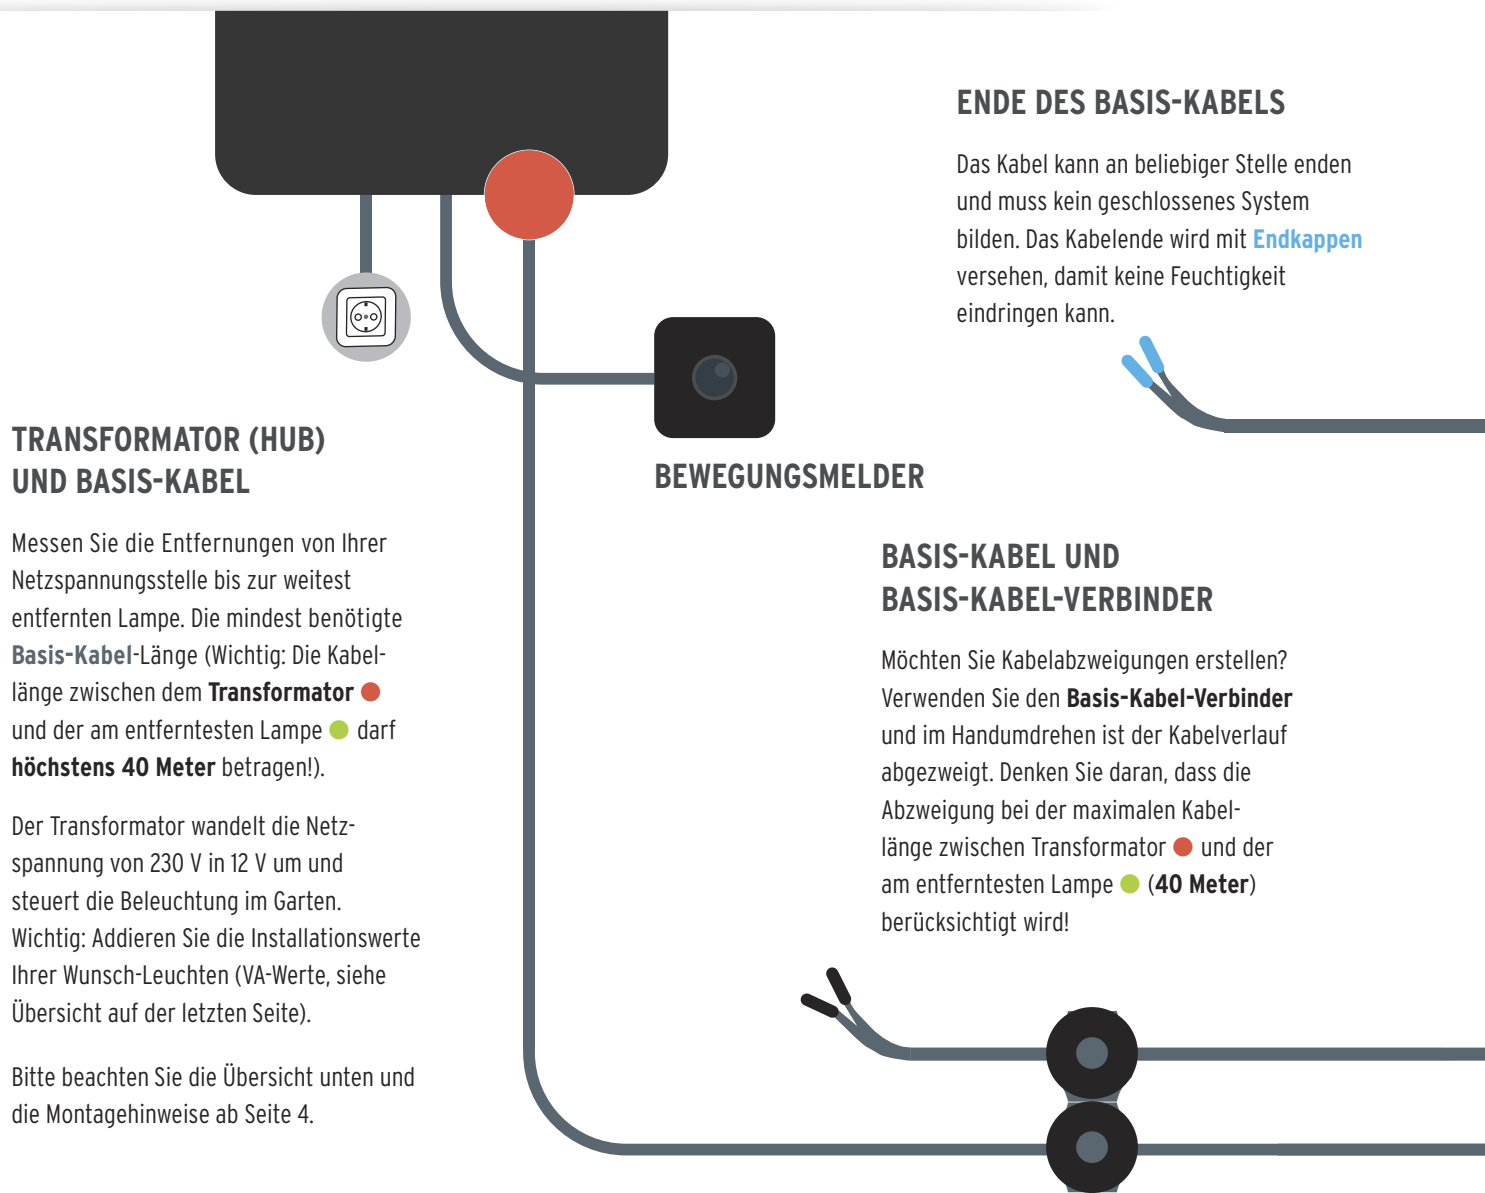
ENDE DES BASIS-KABELS

Das Kabel kann an beliebiger Stelle enden und muss kein geschlossenes System bilden. Das Kabelende wird mit Endkappen versehen, damit keine Feuchtigkeit eindringen kann.

TRANSFORMATOR (HUB) UND BASIS-KABEL

Messen Sie die Entfernungen von Ihrer Netzspannungsstelle bis zur weitest entfernten Lampe. Die mindest benötigte Basis-Kabel-Länge (Wichtig: Die Kabellänge zwischen dem Transformator und der am entferntesten Lampe darf höchstens 40 Meter betragen!).

Der Transformator wandelt die Netzspannung von 230 V in 12 V um und steuert die Beleuchtung im Garten. Wichtig: Addieren Sie die Installationswerte Ihrer Wunsch-Leuchten (VA-Werte, siehe Übersicht auf der letzten Seite).

Bitte beachten Sie die Übersicht unten und die Montagehinweise ab Seite 4.

BEWEGUNGSMELDER

BASIS-KABEL UND BASIS-KABEL-VERBINDER

Möchten Sie Kabelabzweigungen erstellen? Verwenden Sie den Basis-Kabel-Verbinder und im Handumdrehen ist der Kabelverlauf abgezweigt. Denken Sie daran, dass die Abzweigung bei der maximalen Kabellänge zwischen Transformator und der am entferntesten Lampe (40 Meter) berücksichtigt wird!